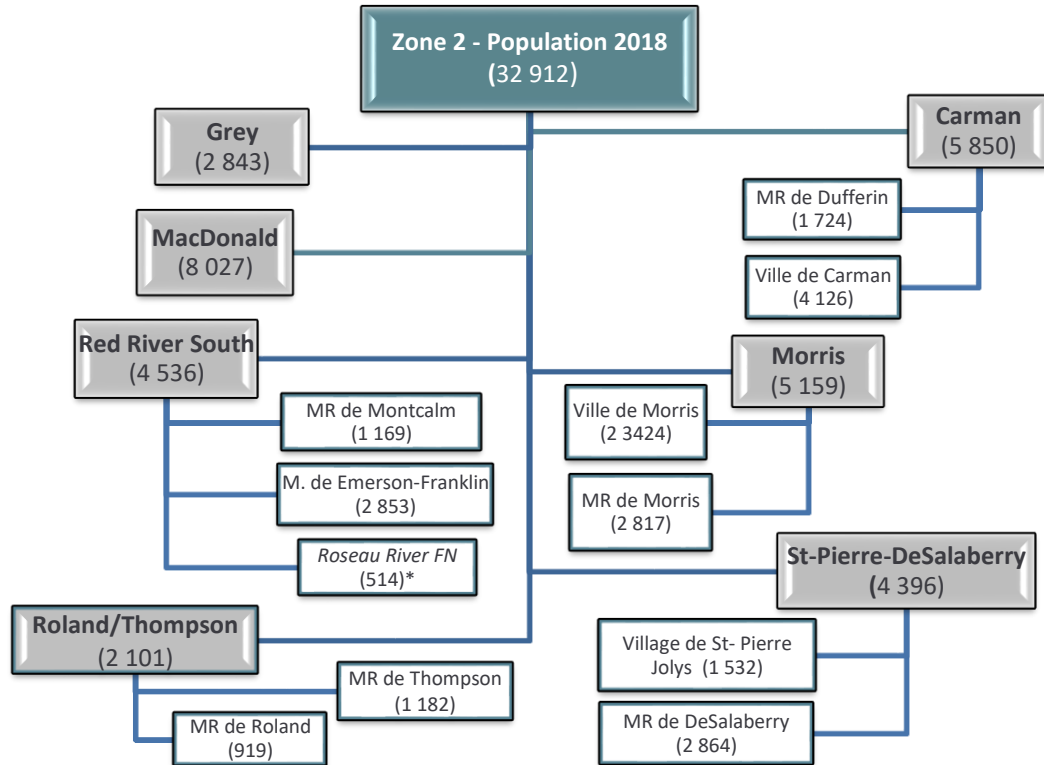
Zone 2 - Population 2018
(32 912)

Grey
(2 843)

MacDonald
(8 027)

Red River South
(4 536)

MR de Montcalm
(1 169)

M. de Emerson-Franklin
(2 853)

*Roseau River FN*
(514)*

Roland/Thompson
(2 101)

MR de Thompson
(1 182)

MR de Roland
(919)

Carman
(5 850)

MR de Dufferin
(1 724)

Ville de Carman
(4 126)

Morris
(5 159)

Ville de Morris
(2 3424)

MR de Morris
(2 817)

St-Pierre-DeSalaberry
(4 396)

Village de St- Pierre Jolys (1 532)

MR de DeSalaberry
(2 864)